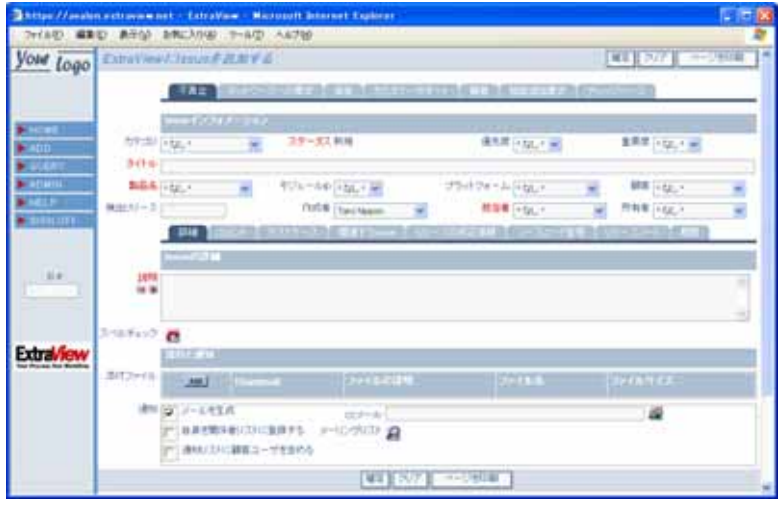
https://asalen.extraview.net - ExtraView - Microsoft Internet Explorer

ファイル(F) 編集(E) 表示(V) お気に入り(A) ツール(T) ヘルプ(H)

Your logo

ExtraView / Issueを追加する

確定 クリア ページ印刷

不具合 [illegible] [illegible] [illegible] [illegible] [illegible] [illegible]

HOME
ADD
QUERY
ADMIN
HELP
SIGN OFF

Issueインフォメーション

カテゴリ *なし* ステータス 新規 優先度 *なし* 重要度 *なし*

タイトル

製品名 *なし* モジュール名 *なし* プラットフォーム *なし* 顧客 *なし*

検出カリース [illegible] 内の担当 Taro Nyson 担当者 *なし* 所有者 *なし*

詳細 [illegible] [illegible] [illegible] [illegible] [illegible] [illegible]

Issueの詳細

説明 情 報

スペルチェック

添付と通知

添付ファイル Add Download ファイルの説明 ファイル名 ファイルサイズ

通知 メールを生成 ccメール

自身を関係者リストに登録する メーリングリスト

通知リストに顧客ユーザを含める

確定 クリア ページ印刷

ExtraView
Your Process. Your Workflow.